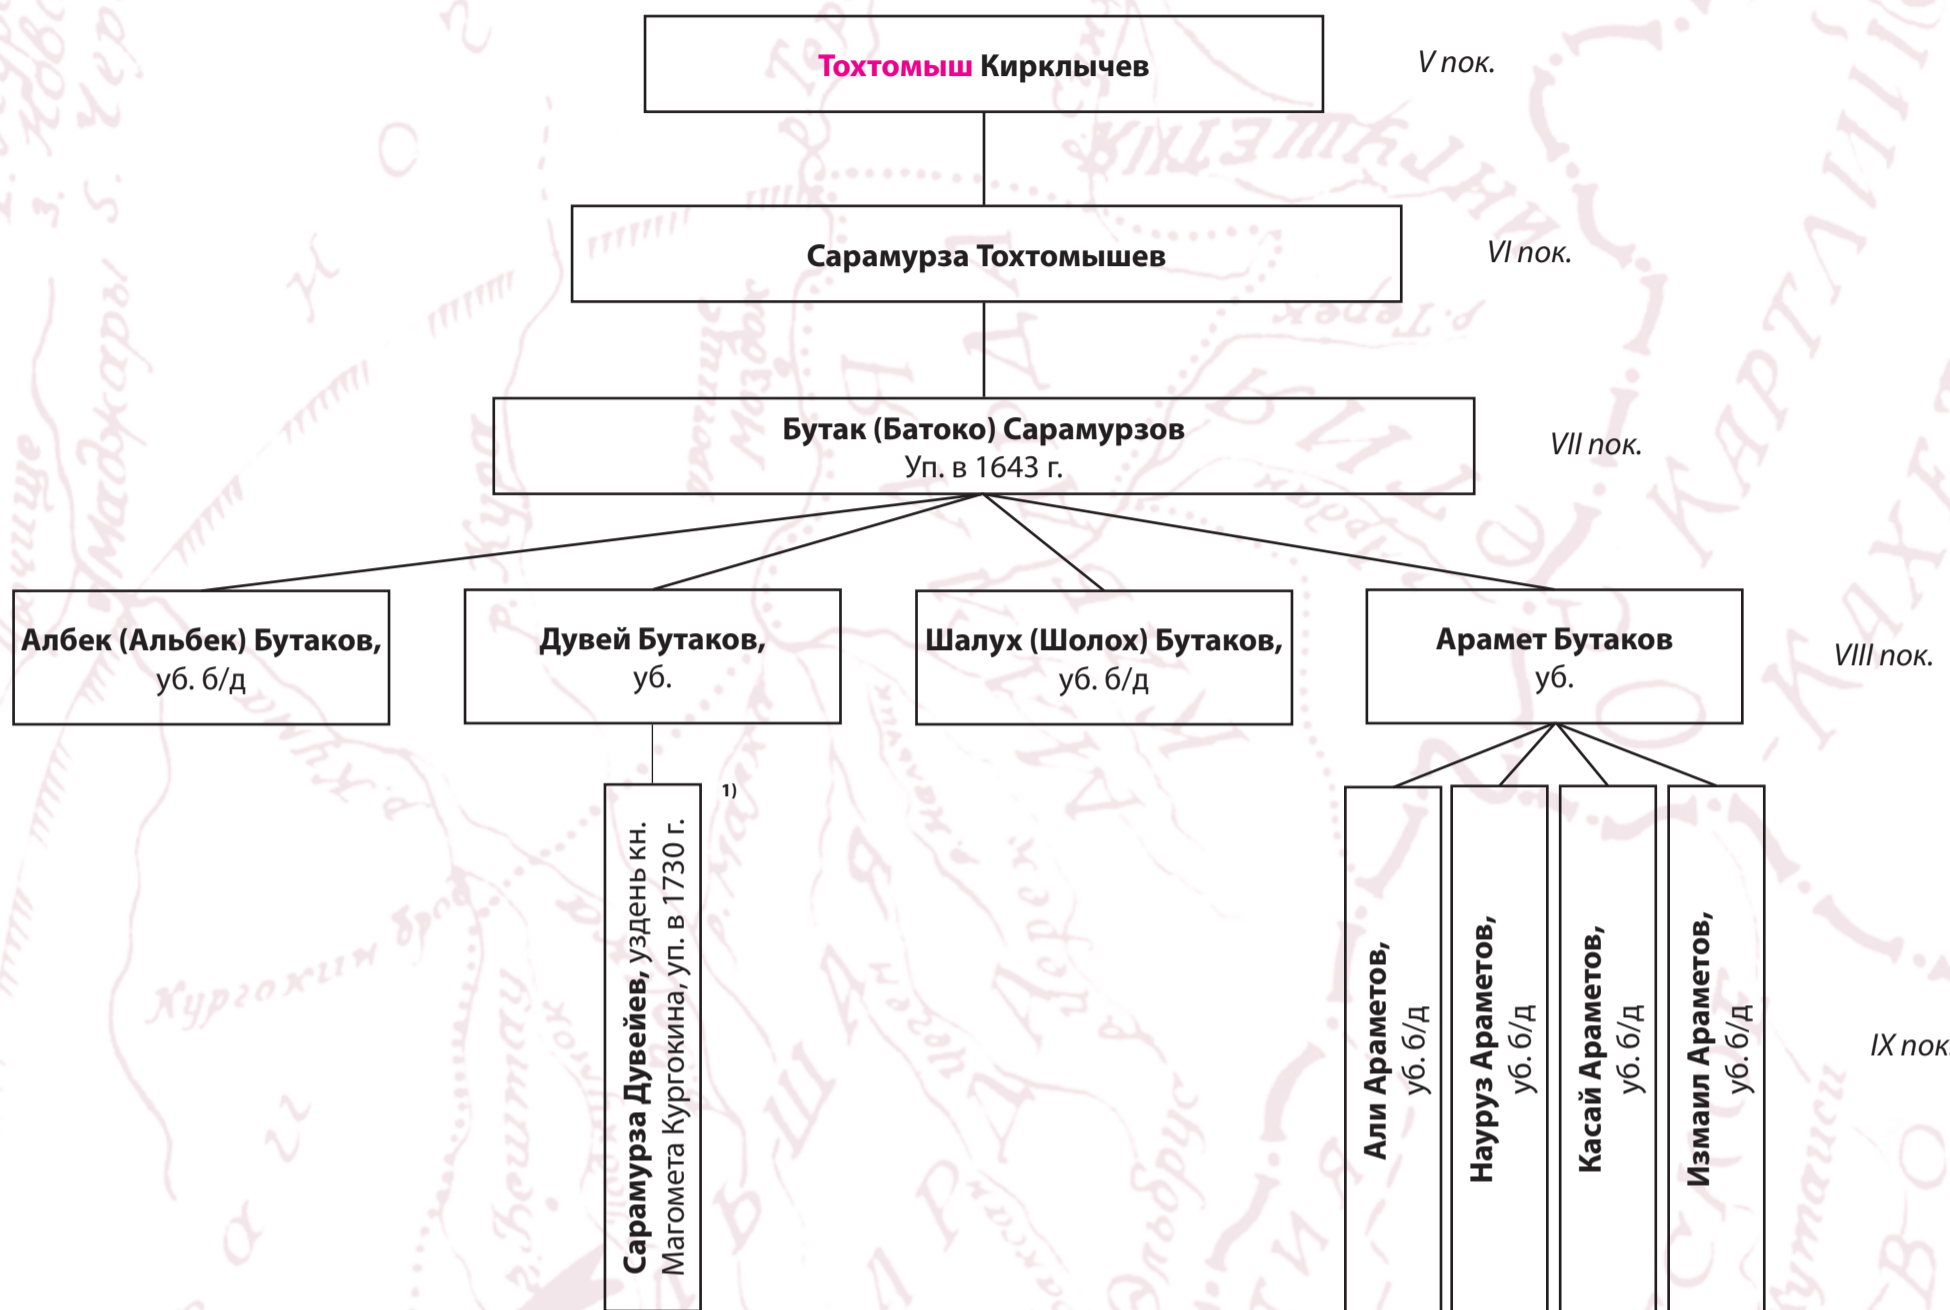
Тохтомыш Кирклычев

V пок.

Сарамурза Тохтомышев

VI пок.

Бутак (Батоко) Сарамурзов
Уп. в 1643 г.

VII пок.

Албек (Альбек) Бутаков,
уб. б/д

Дувей Бутаков,
уб.

Шалух (Шолох) Бутаков,
уб. б/д

Арамет Бутаков
уб.

VIII пок.

Сарамурза Дувейев, узденъ кн. Магомета Кургокина, уп. в 1730 г.

1)

Али Араметов,
уб. б/д

Науруз Араметов,
уб. б/д

Касай Араметов,
уб. б/д

Измаил Араметов,
уб. б/д

IX пок.